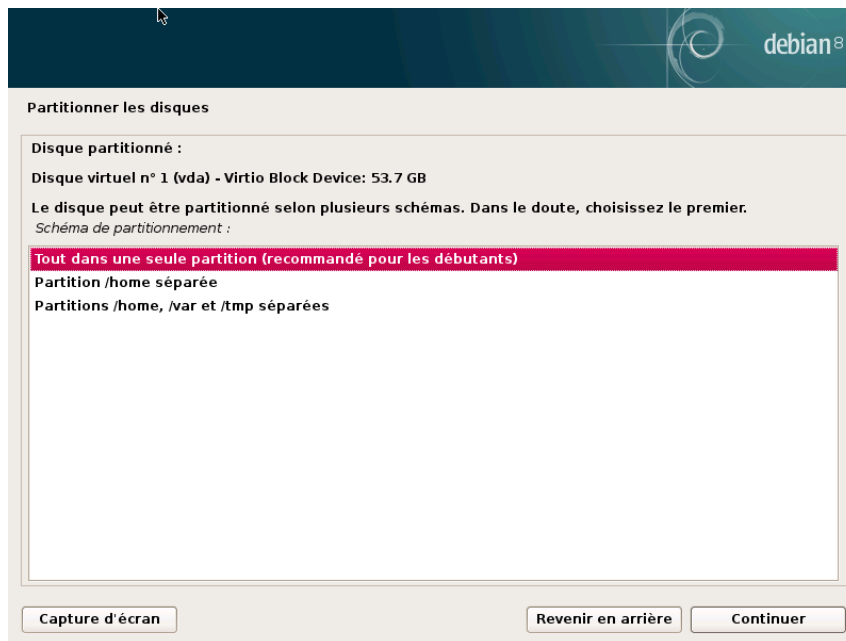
debian 8

Partitionner les disques

Disque partitionné :

Disque virtuel n° 1 (vda) - Virtio Block Device: 53.7 GB

Le disque peut être partitionné selon plusieurs schémas. Dans le doute, choisissez le premier.

Schéma de partitionnement :

Tout dans une seule partition (recommandé pour les débutants)
Partition /home séparée
Partitions /home, /var et /tmp séparées

Capture d'écran

Revenir en arrière

Continuer